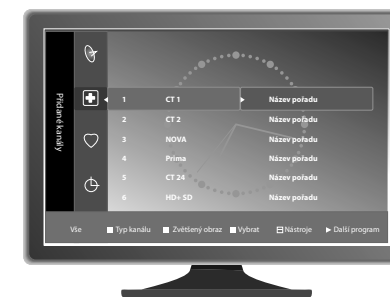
Přidané kanály

1 CT 1 Název pořadu
2 CT 2 Název pořadu
3 NOVA Název pořadu
4 Prima Název pořadu
5 CT 24 Název pořadu
6 HD+ SD Název pořadu

Vše Typ kanálu Zvětšený obraz Vybrat Nástroje ▶ Další program